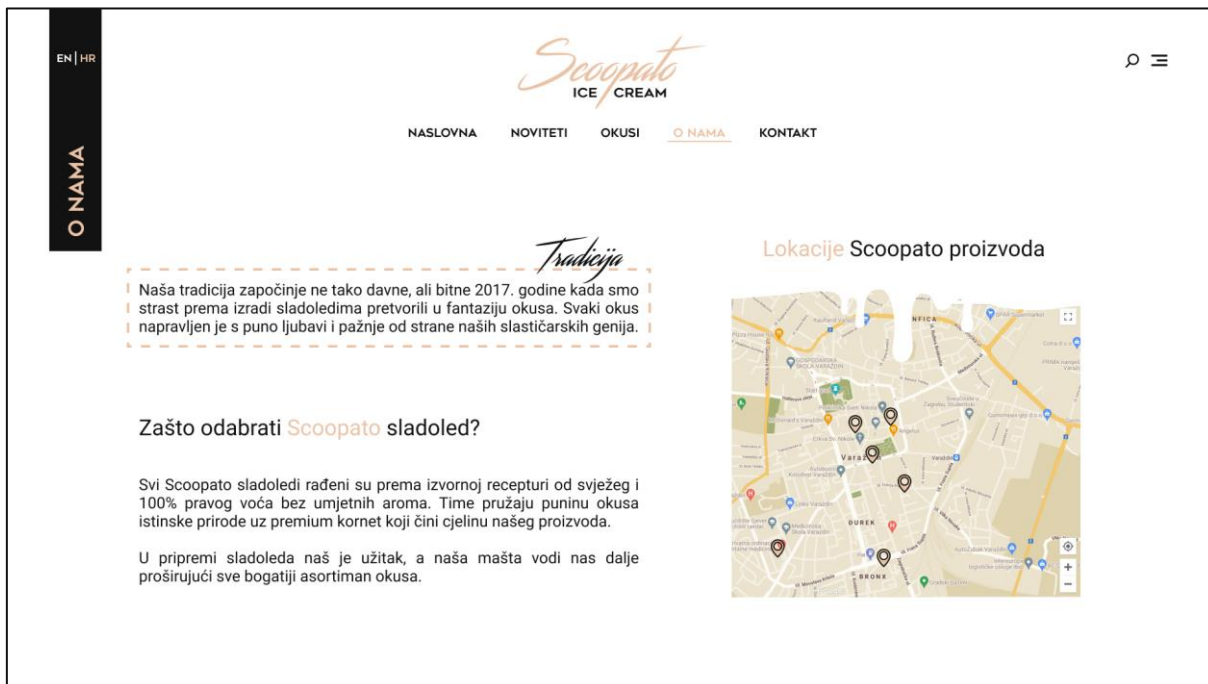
EN | HR

O NAMA

Scoopato
ICE CREAM

NASLOVNA NOVITETI OKUSI O NAMA KONTAKT

Tradicija

Naša tradicija započinje ne tako davne, ali bitne 2017. godine kada smo strast prema izradi sladoledima pretvorili u fantaziju okusa. Svaki okus napravljen je s puno ljubavi i pažnje od strane naših slastičarskih genija.

Lokacije Scoopato proizvoda

Zašto odabrati Scoopato sladoled?

Svi Scoopato sladoledi rađeni su prema izvornoj recepturi od svježeg i 100% pravog voća bez umjetnih aroma. Time pružaju puninu okusa istinske prirode uz premium kornet koji čini cjelinu našeg proizvoda.

U pripremi sladoleda naš je užitak, a naša mašta vodi nas dalje proširujući sve bogatiji asortiman okusa.

DUREK
BRONX
+
−